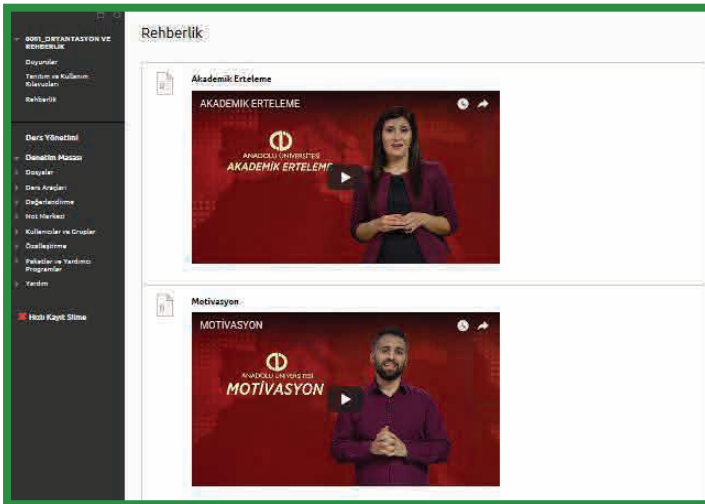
0091_ORYANTASYON VE REHBERLIK

Duyurular

Tanıtım ve Kullanım Kılavuzları

Rehberlik

Ders Yönetimi

Denetim Masası

Dosyalar

Ders Araçları

Değerlendirme

Not Merkezi

Kullanıcılar ve Gruplar

Özelleştirme

Paketler ve Yardımcı Programlar

Yardım

Hızlı Kayıt Silme

Rehberlik

Akademik Erteleme

AKADEMİK ERTELEME

ANADOLU ÜNİVERSİTESİ

AKADEMİK ERTELEME

Motivasyon

MOTİVASYON

ANADOLU ÜNİVERSİTESİ

MOTİVASYON